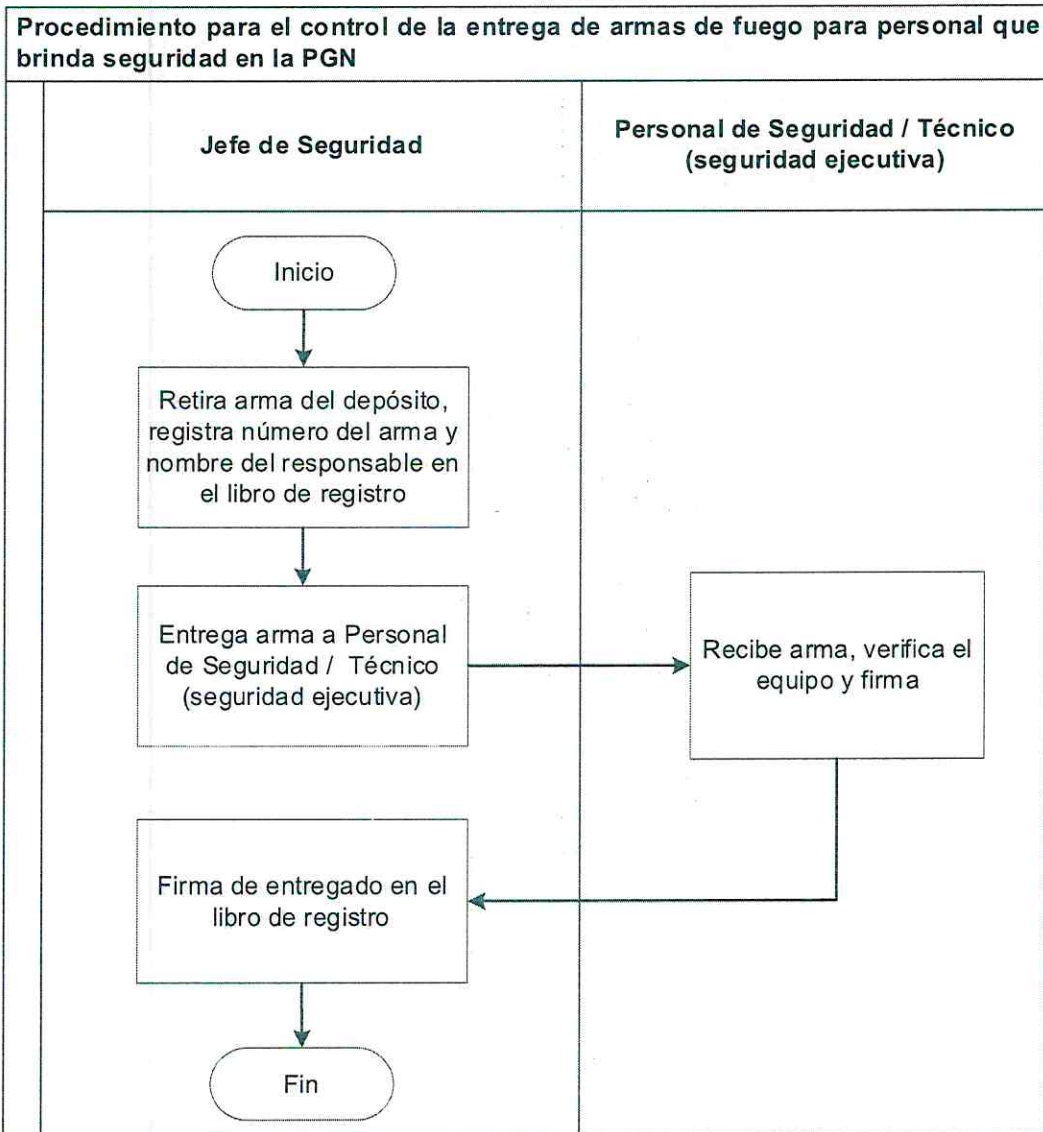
Procedimiento para el control de la entrega de armas de fuego para personal que brinda seguridad en la PGN

Jefe de Seguridad

Personal de Seguridad / Técnico (seguridad ejecutiva)

Inicio

Retira arma del depósito, registra número del arma y nombre del responsable en el libro de registro

Entrega arma a Personal de Seguridad / Técnico (seguridad ejecutiva)

Recibe arma, verifica el equipo y firma

Firma de entregado en el libro de registro

Fin